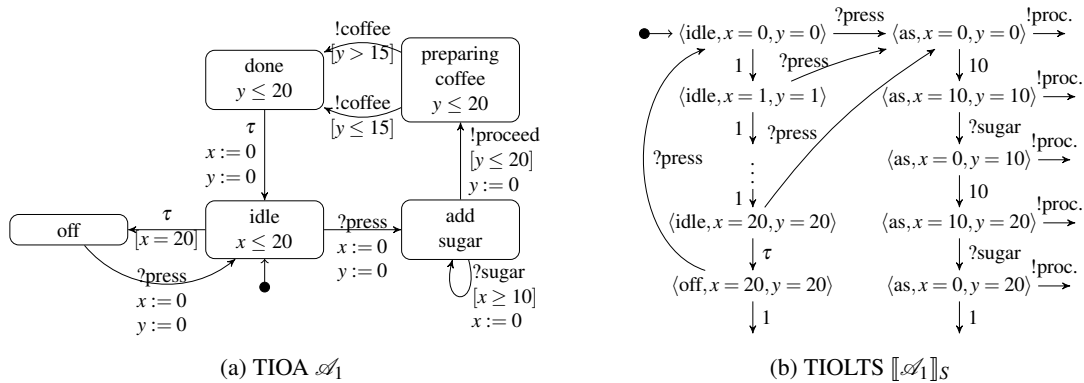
!coffee
$[y > 15]$

done
$y \leq 20$

preparing coffee
$y \leq 20$

!coffee
$[y \leq 15]$

$\tau$
$x := 0$
$y := 0$

!proceed
$[y \leq 20]$
$y := 0$

off

$\tau$
$[x = 20]$

idle
$x \leq 20$

?press
$x := 0$
$y := 0$

add sugar

?press
$x := 0$
$y := 0$

?sugar
$[x \geq 10]$
$x := 0$

(a) TIOA $\mathscr{A}_1$

$\langle \text{idle}, x = 0, y = 0 \rangle$ ?press $\langle \text{as}, x = 0, y = 0 \rangle$ !proc.

1 ?press 10

$\langle \text{idle}, x = 1, y = 1 \rangle$ $\langle \text{as}, x = 10, y = 10 \rangle$ !proc.

1 ?press ?sugar

?press

$\langle \text{as}, x = 0, y = 10 \rangle$ !proc.

1 10

$\langle \text{idle}, x = 20, y = 20 \rangle$ $\langle \text{as}, x = 10, y = 20 \rangle$ !proc.

$\tau$ ?sugar

$\langle \text{off}, x = 20, y = 20 \rangle$ $\langle \text{as}, x = 0, y = 20 \rangle$ !proc.

1 1

(b) TIOLTS $[\![\mathscr{A}_1]\!]_S$